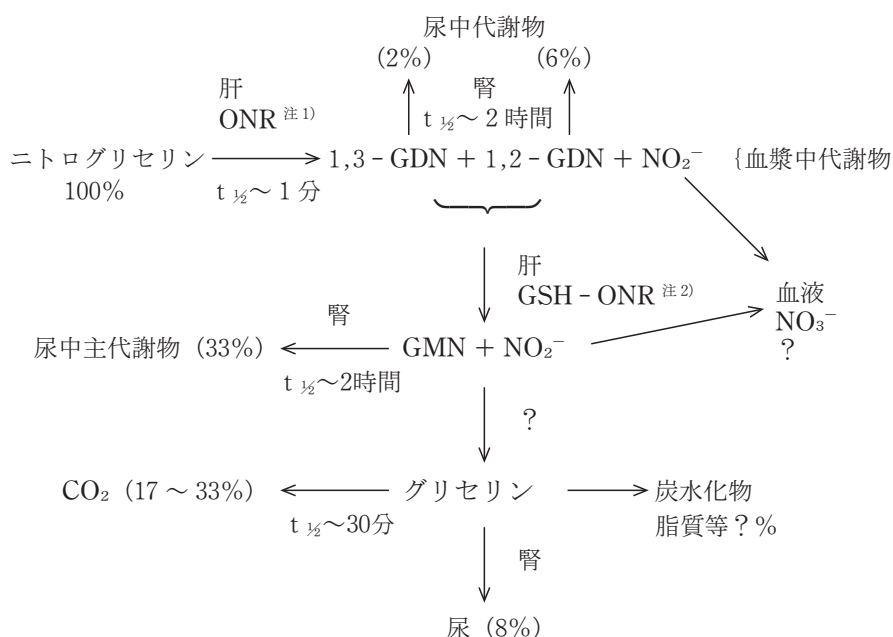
尿中代謝物
(2%) (6%)

肝
ONR 注1)

腎
t ½～2時間

ニトログリセリン 100% → t ½～1分 → 1,3 - GDN + 1,2 - GDN + $NO_2^-$ {血漿中代謝物

肝
GSH - ONR 注2)

血液
$NO_3^-$
?

腎
尿中主代謝物（33%） ← GMN + $NO_2^-$
t ½～2時間

?

$CO_2$（17 ～ 33%） ← グリセリン → 炭水化物 脂質等？%
t ½～30分

腎

尿（8%）